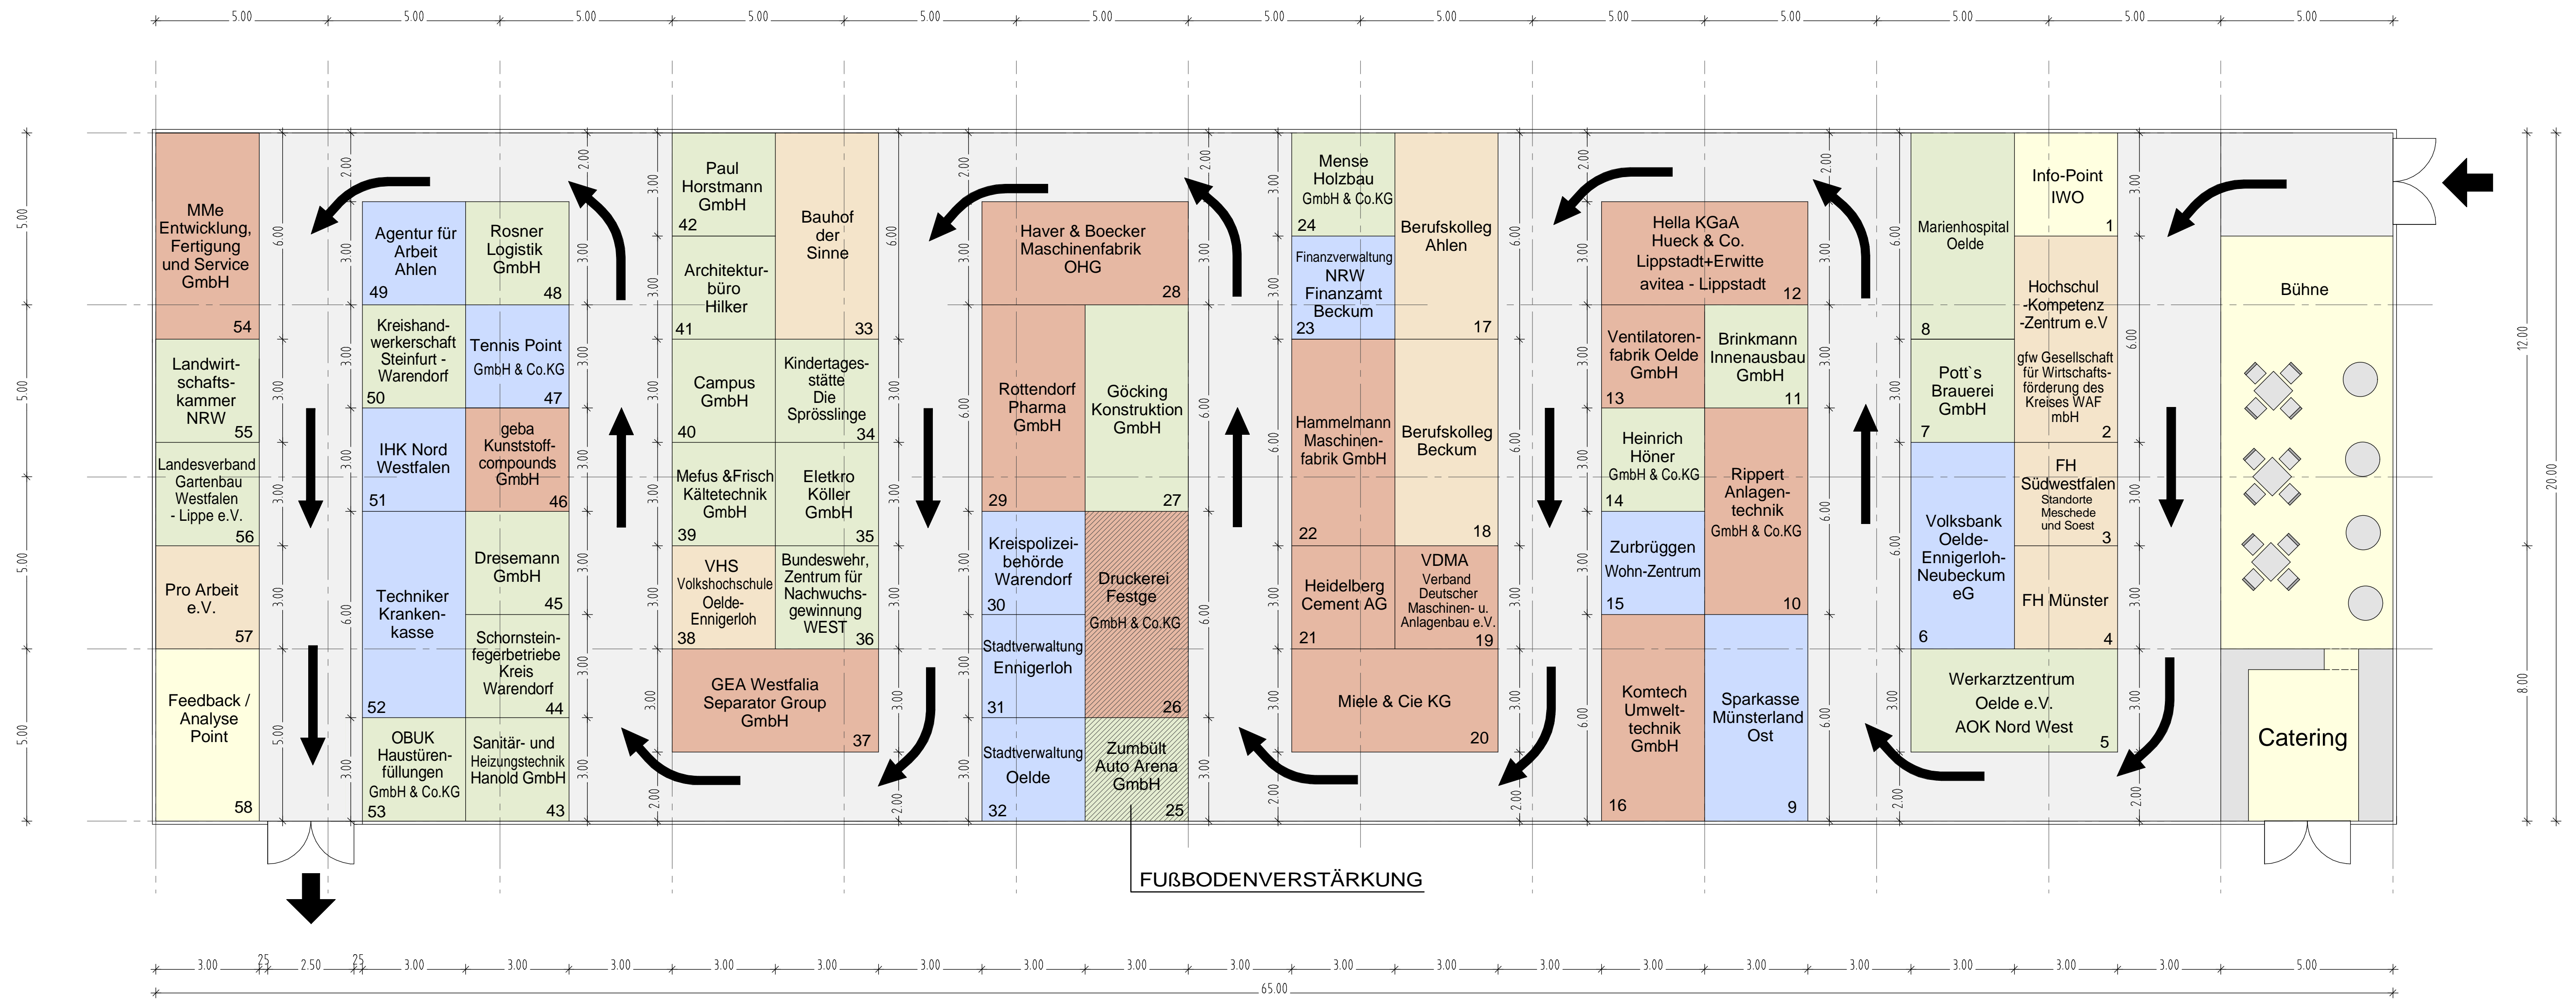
5.00 5.00 5.00 5.00 5.00 5.00 5.00 5.00 5.00 5.00 5.00 5.00 5.00

MMe Entwicklung, Fertigung und Service GmbH 54

Landwirtschaftskammer NRW 55

Landesverband Gartenbau Westfalen - Lippe e.V. 56

Pro Arbeit e.V. 57

Feedback / Analyse Point 58

Agentur für Arbeit Ahlen 49

Rosner Logistik GmbH 48

Kreishandwerkerschaft Steinfurt - Warendorf 50

Tennis Point GmbH & Co.KG 47

IHK Nord Westfalen 51

geba Kunststoffcompounds GmbH 46

Techniker Krankenkasse 52

Dresemann GmbH 45

Schornsteinfegerbetriebe Kreis Warendorf 44

OBUK Haustürenfüllungen GmbH & Co.KG 53

Sanitär- und Heizungstechnik Hanold GmbH 43

Paul Horstmann GmbH 42

Bauhof der Sinne 33

Architekturbüro Hilker 41

Campus GmbH 40

Kindertagesstätte Die Sprösslinge 34

Mefus &Frisch Kältetechnik GmbH 39

Eletkro Köller GmbH 35

VHS Volkshochschule Oelde-Ennigerloh 38

Bundeswehr, Zentrum für Nachwuchsgewinnung WEST 36

GEA Westfalia Separator Group GmbH 37

Haver & Boecker Maschinenfabrik OHG 28

Rottendorf Pharma GmbH 29

Göcking Konstruktion GmbH 27

Kreispolizeibehörde Warendorf 30

Druckerei Festge GmbH & Co.KG 26

Stadtverwaltung Ennigerloh 31

Stadtverwaltung Oelde 32

Zumbült Auto Arena GmbH 25

FUßBODENVERSTÄRKUNG

Mense Holzbau GmbH & Co.KG 24

Berufskolleg Ahlen 17

Finanzverwaltung NRW Finanzamt Beckum 23

Hammelmann Maschinenfabrik GmbH 22

Berufskolleg Beckum 18

Heidelberg Cement AG 21

VDMA Verband Deutscher Maschinen- u. Anlagenbau e.V. 19

Miele & Cie KG 20

Hella KGaA Hueck & Co. Lippstadt+Erwitte avitea - Lippstadt 12

Ventilatorenfabrik Oelde GmbH 13

Brinkmann Innenausbau GmbH 11

Heinrich Höner GmbH & Co.KG 14

Rippert Anlagentechnik GmbH & Co.KG 10

Zurbrüggen Wohn-Zentrum 15

Komtech Umwelttechnik GmbH 16

Sparkasse Münsterland Ost 9

Marienhospital Oelde 8

Info-Point IWO 1

Hochschul -Kompetenz -Zentrum e.V

gfw Gesellschaft für Wirtschaftsförderung des Kreises WAF mbH 2

Pott`s Brauerei GmbH 7

FH Südwestfalen Standorte Meschede und Soest 3

Volksbank Oelde-Ennigerloh-Neubeckum eG 6

FH Münster 4

Werkarztzentrum Oelde e.V. AOK Nord West 5

Bühne

Catering

3.00 25 2.50 25 3.00 3.00 3.00 3.00 3.00 3.00 3.00 3.00 3.00 3.00 3.00 3.00 3.00 3.00 3.00 3.00 5.00

65.00